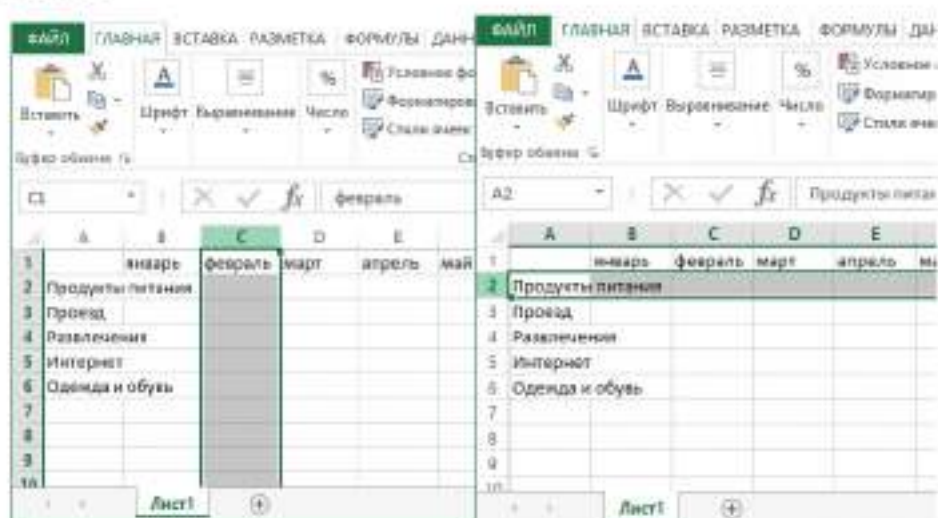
ФАЙЛ ГЛАВНАЯ ВСТАВКА РАЗМЕТКА ФОРМУЛЫ ДАНН

Вставить
Шрифт Выравнивание Число
Условное фо
Форматиров
Стили ячеек
Буфер обмена

C1 $f_x$ февраль

| | A | B | C | D | E | |
|---|---|---|---|---|---|---|
| 1 | | январь | февраль | март | апрель | май |
| 2 | Продукты питания | | | | | |
| 3 | Проезд | | | | | |
| 4 | Развлечения | | | | | |
| 5 | Интернет | | | | | |
| 6 | Одежда и обувь | | | | | |
| 7 | | | | | | |
| 8 | | | | | | |
| 9 | | | | | | |
| 10 | | | | | | |

Лист1

ФАЙЛ ГЛАВНАЯ ВСТАВКА РАЗМЕТКА ФОРМУЛЫ ДАН

Вставить
Шрифт Выравнивание Число
Условное
Форматир
Стили яче
Буфер обмена

A2 $f_x$ Продукты питан

| | A | B | C | D | E | |
|---|---|---|---|---|---|---|
| 1 | | январь | февраль | март | апрель | ма |
| 2 | Продукты питания | | | | | |
| 3 | Проезд | | | | | |
| 4 | Развлечения | | | | | |
| 5 | Интернет | | | | | |
| 6 | Одежда и обувь | | | | | |
| 7 | | | | | | |
| 8 | | | | | | |
| 9 | | | | | | |
| 10 | | | | | | |

Лист1